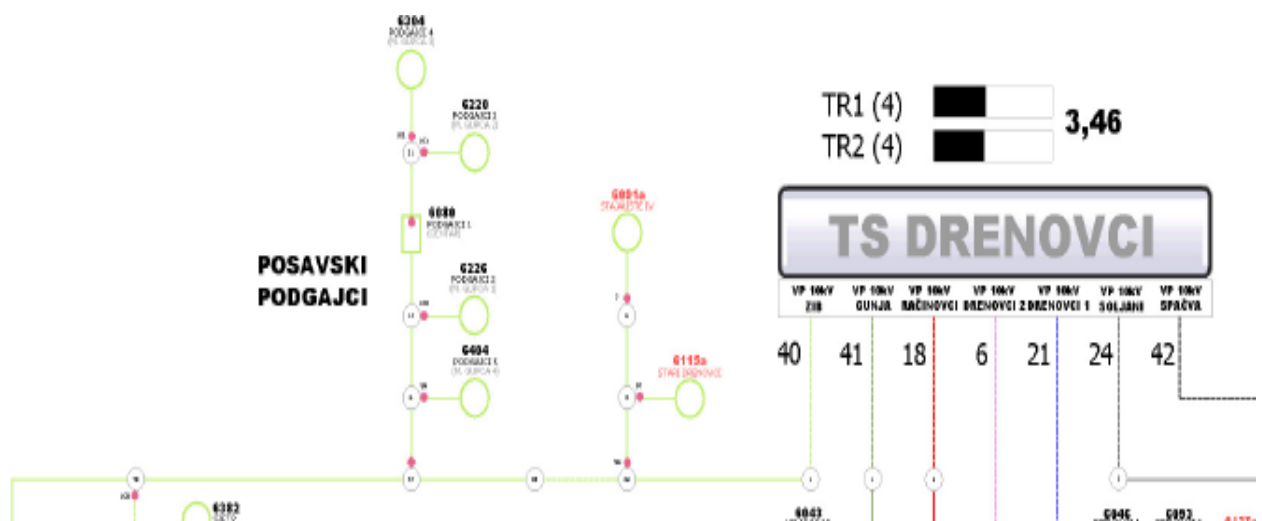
6304
PODGAJCI 4
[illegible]

6220
PODGAJCI 2
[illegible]

6080
PODGAJCI 1
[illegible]

POSAVSKI
PODGAJCI

6226
PODGAJCI 3
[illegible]

6404
PODGAJCI 5
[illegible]

6091a
STAMBIŠTE IV

6115a
STARE DRENOVCE

6382

TR1 (4)
TR2 (4)
3,46

TS DRENOVCI

| VP 10kV ZIB | VP 10kV GUNJA | VP 10kV RAČINOVCI | VP 10kV DRENOVCI 2 | VP 10kV DRENOVCI 1 | VP 10kV SOLJANI | VP 10kV SPAČVA |
|---|---|---|---|---|---|---|

40 41 18 6 21 24 42

6043
6046
6093